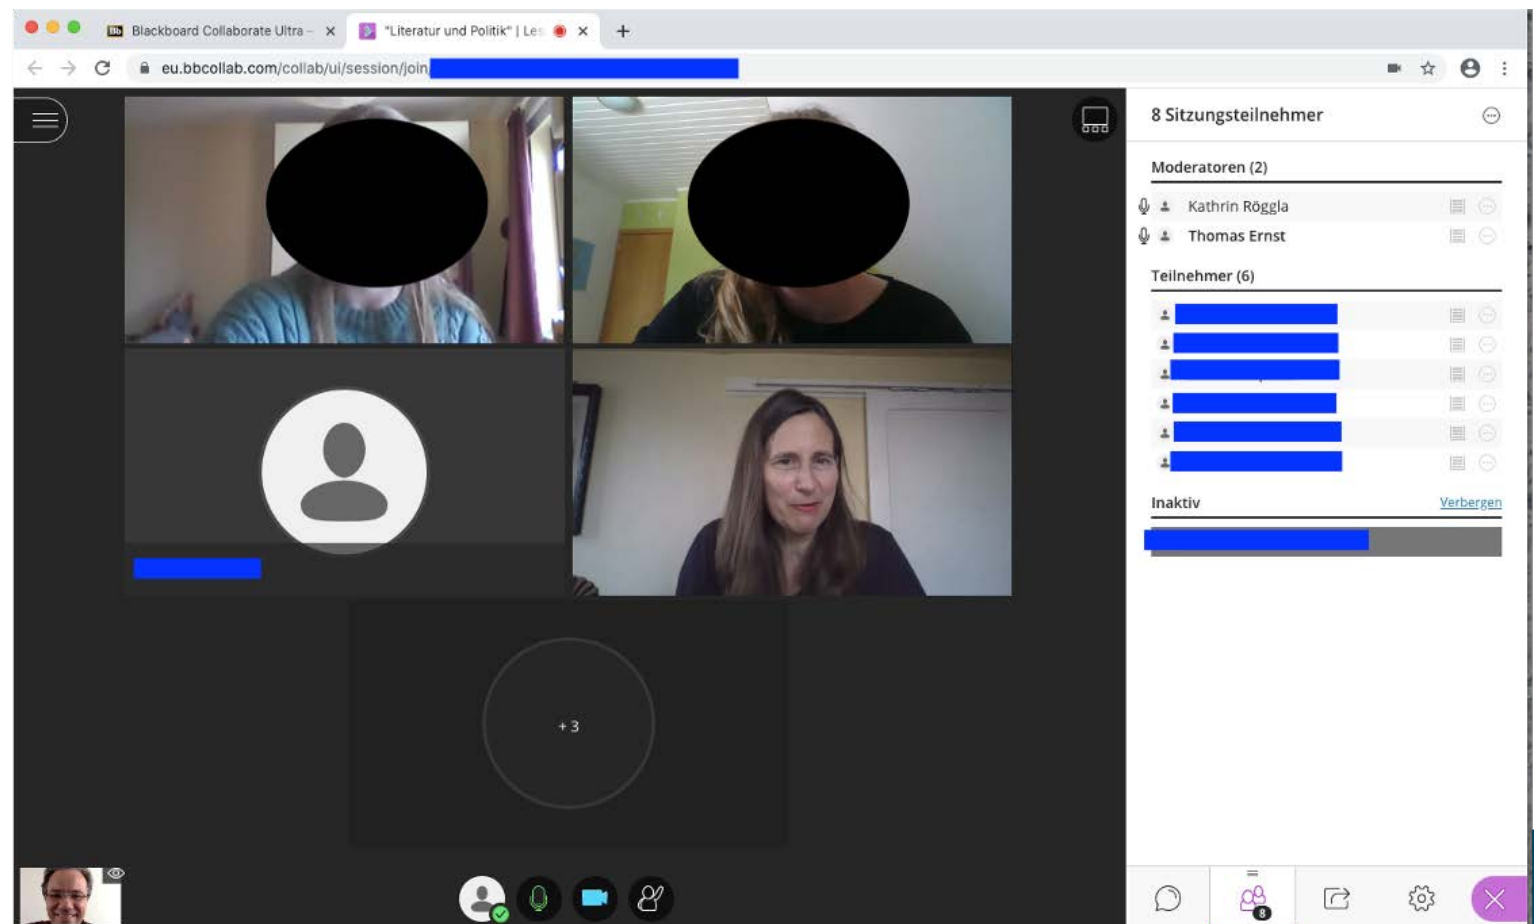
Blackboard Collaborate Ultra - ×
"Literatur und Politik" | Les ×
+
eu.bbcollab.com/collab/ui/session/join

8 Sitzungsteilnehmer

Moderatoren (2)
Kathrin Röggla
Thomas Ernst

Teilnehmer (6)

Inaktiv
Verbergen

+3

8